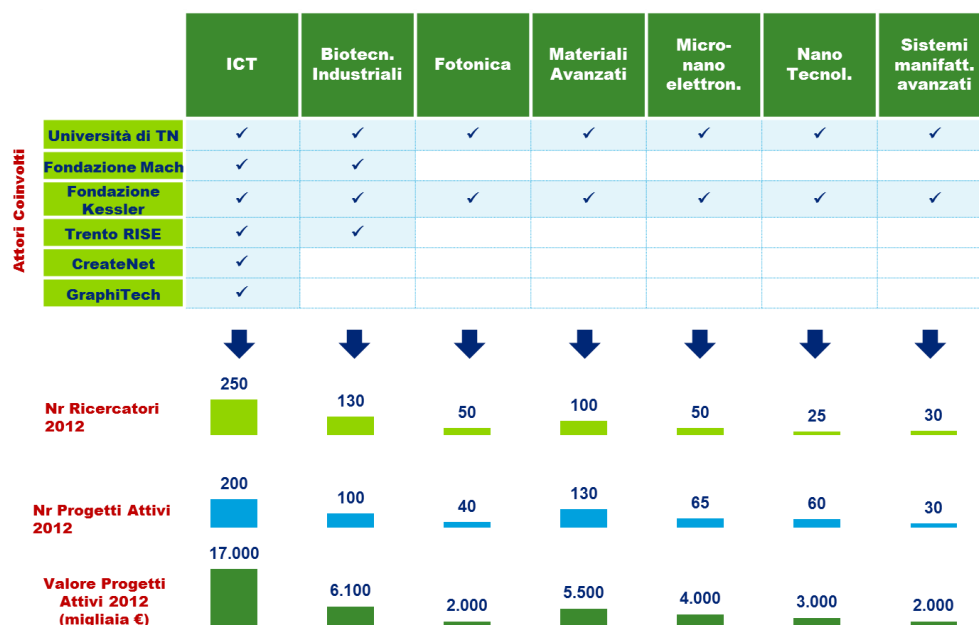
Attori Coinvolti

| | ICT | Biotecn. Industriali | Fotonica | Materiali Avanzati | Micro-nano elettron. | Nano Tecnol. | Sistemi manifatt. avanzati |
|---|---|---|---|---|---|---|---|
| Università di TN | ✓ | ✓ | ✓ | ✓ | ✓ | ✓ | ✓ |
| Fondazione Mach | ✓ | ✓ | | | | | |
| Fondazione Kessler | ✓ | ✓ | ✓ | ✓ | ✓ | ✓ | ✓ |
| Trento RISE | ✓ | ✓ | | | | | |
| CreateNet | ✓ | | | | | | |
| GraphiTech | ✓ | | | | | | |

Nr Ricercatori 2012
250 130 50 100 50 25 30

Nr Progetti Attivi 2012
200 100 40 130 65 60 30

Valore Progetti Attivi 2012 (migliaia €)
17.000 6.100 2.000 5.500 4.000 3.000 2.000